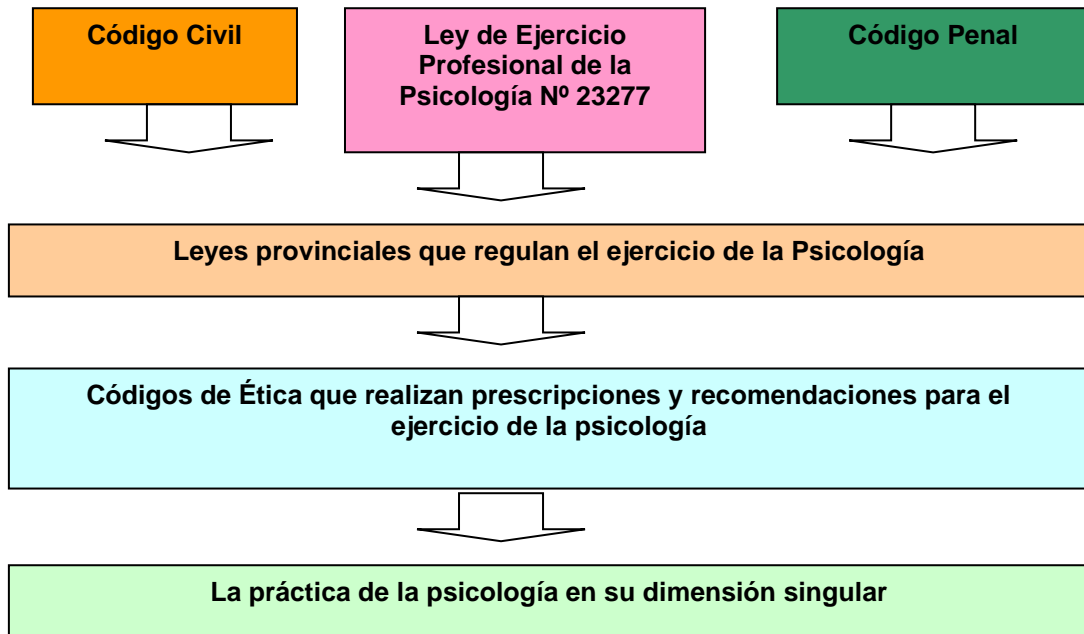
Código Civil

Ley de Ejercicio Profesional de la Psicología Nº 23277

Código Penal

Leyes provinciales que regulan el ejercicio de la Psicología

Códigos de Ética que realizan prescripciones y recomendaciones para el ejercicio de la psicología

La práctica de la psicología en su dimensión singular